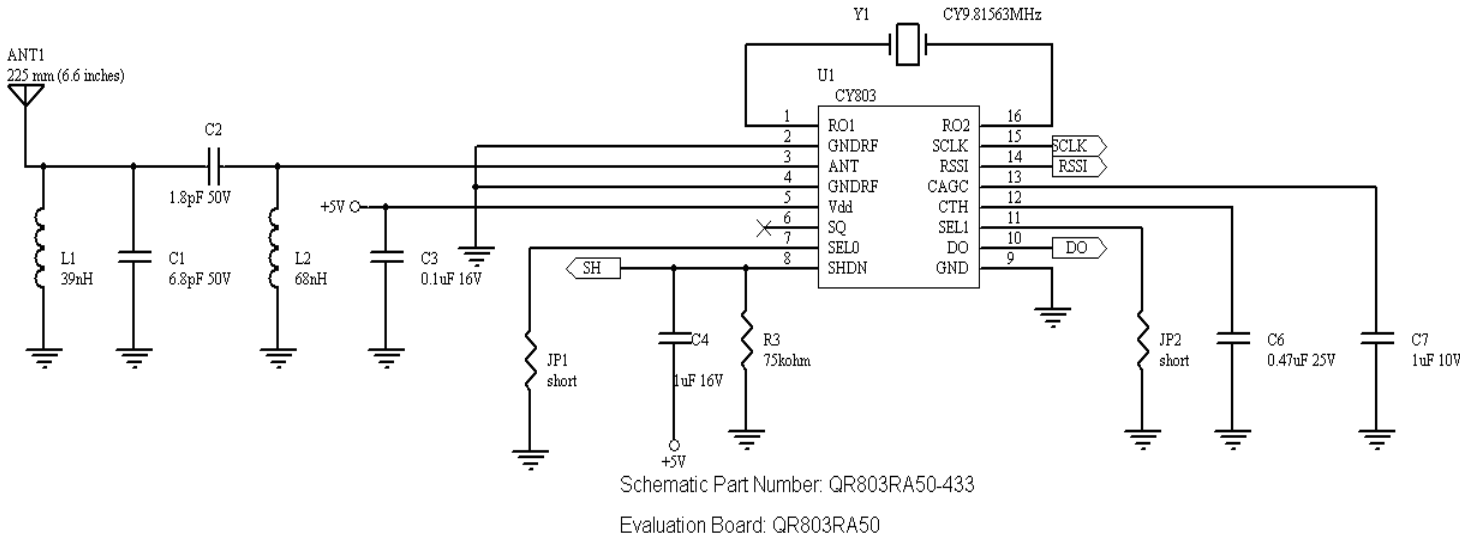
Y1 CY9.81563MHz

ANT1
225 mm (6.6 inches)

U1
CY803

C2
1.8pF 50V

L1
39nH

C1
6.8pF 50V

L2
68nH

+5V

C3
0.1uF 16V

1 RO1
2 GNDRF
3 ANT
4 GNDRF
5 Vdd
6 SQ
7 SEL0
8 SHDN

16 RO2
15 SCLK
14 RSSI
13 CAGC
12 CTH
11 SEL1
10 DO
9 GND

SCLK
RSSI
DO
SH

C4
1uF 16V

+5V

R3
75kohm

JP1
short

JP2
short

C6
0.47uF 25V

C7
1uF 10V

Schematic Part Number: QR803RA50-433

Evaluation Board: QR803RA50